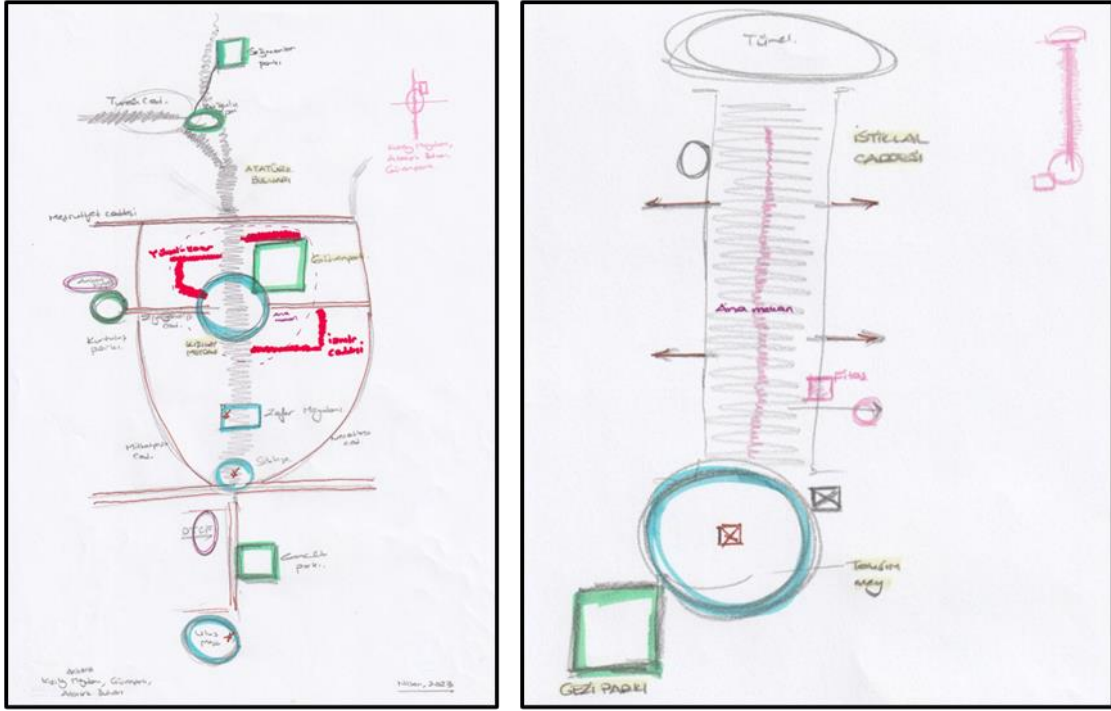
Seğmenler parkı

Turan Cad.

Kuğulu park

Kızılay Meydanı, Atatürk Bulvarı, Güvenpark

ATATÜRK BULVARI

Meşrutiyet caddesi

Yüksel caddesi

Güvenpark

Ankara

Kurtuluş parkı

Sakarya Cad.

Ana meydan

Kızılay meydanı

İzmir caddesi

Zafer Meydanı

Milli Müdafaa Cad.

Sıhhiye

Cemal Gürsel Cad.

DTCF

Gençlik parkı

Ulus meyd.

Ankara
Kızılay Meydanı, Güvenpark,
Atatürk Bulvarı

Nisan, 2023

Tünel

İSTİKLAL CADDESİ

Ana meydan

Fitas

Taksim mey.

GEZİ PARKI